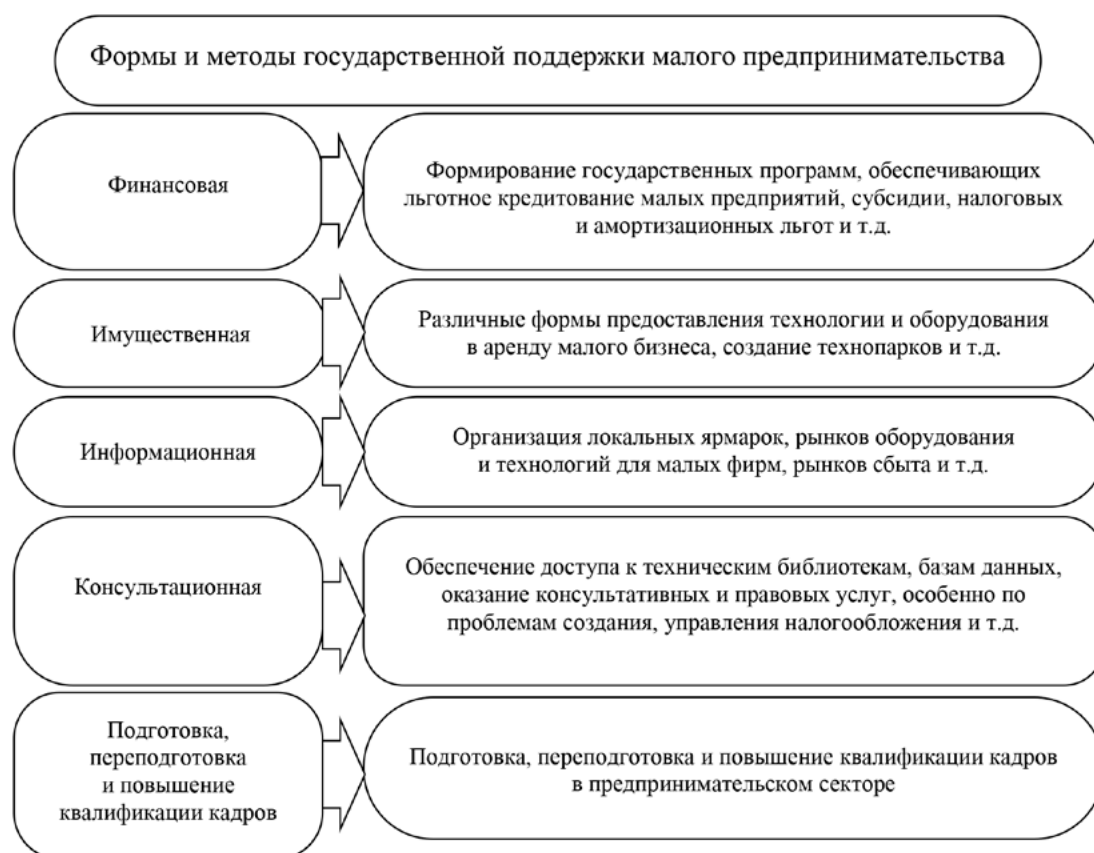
Формы и методы государственной поддержки малого предпринимательства

Финансовая

Формирование государственных программ, обеспечивающих льготное кредитование малых предприятий, субсидии, налоговых и амортизационных льгот и т.д.

Имущественная

Различные формы предоставления технологии и оборудования в аренду малого бизнеса, создание технопарков и т.д.

Информационная

Организация локальных ярмарок, рынков оборудования и технологий для малых фирм, рынков сбыта и т.д.

Консультационная

Обеспечение доступа к техническим библиотекам, базам данных, оказание консультативных и правовых услуг, особенно по проблемам создания, управления налогообложения и т.д.

Подготовка, переподготовка и повышение квалификации кадров

Подготовка, переподготовка и повышение квалификации кадров в предпринимательском секторе